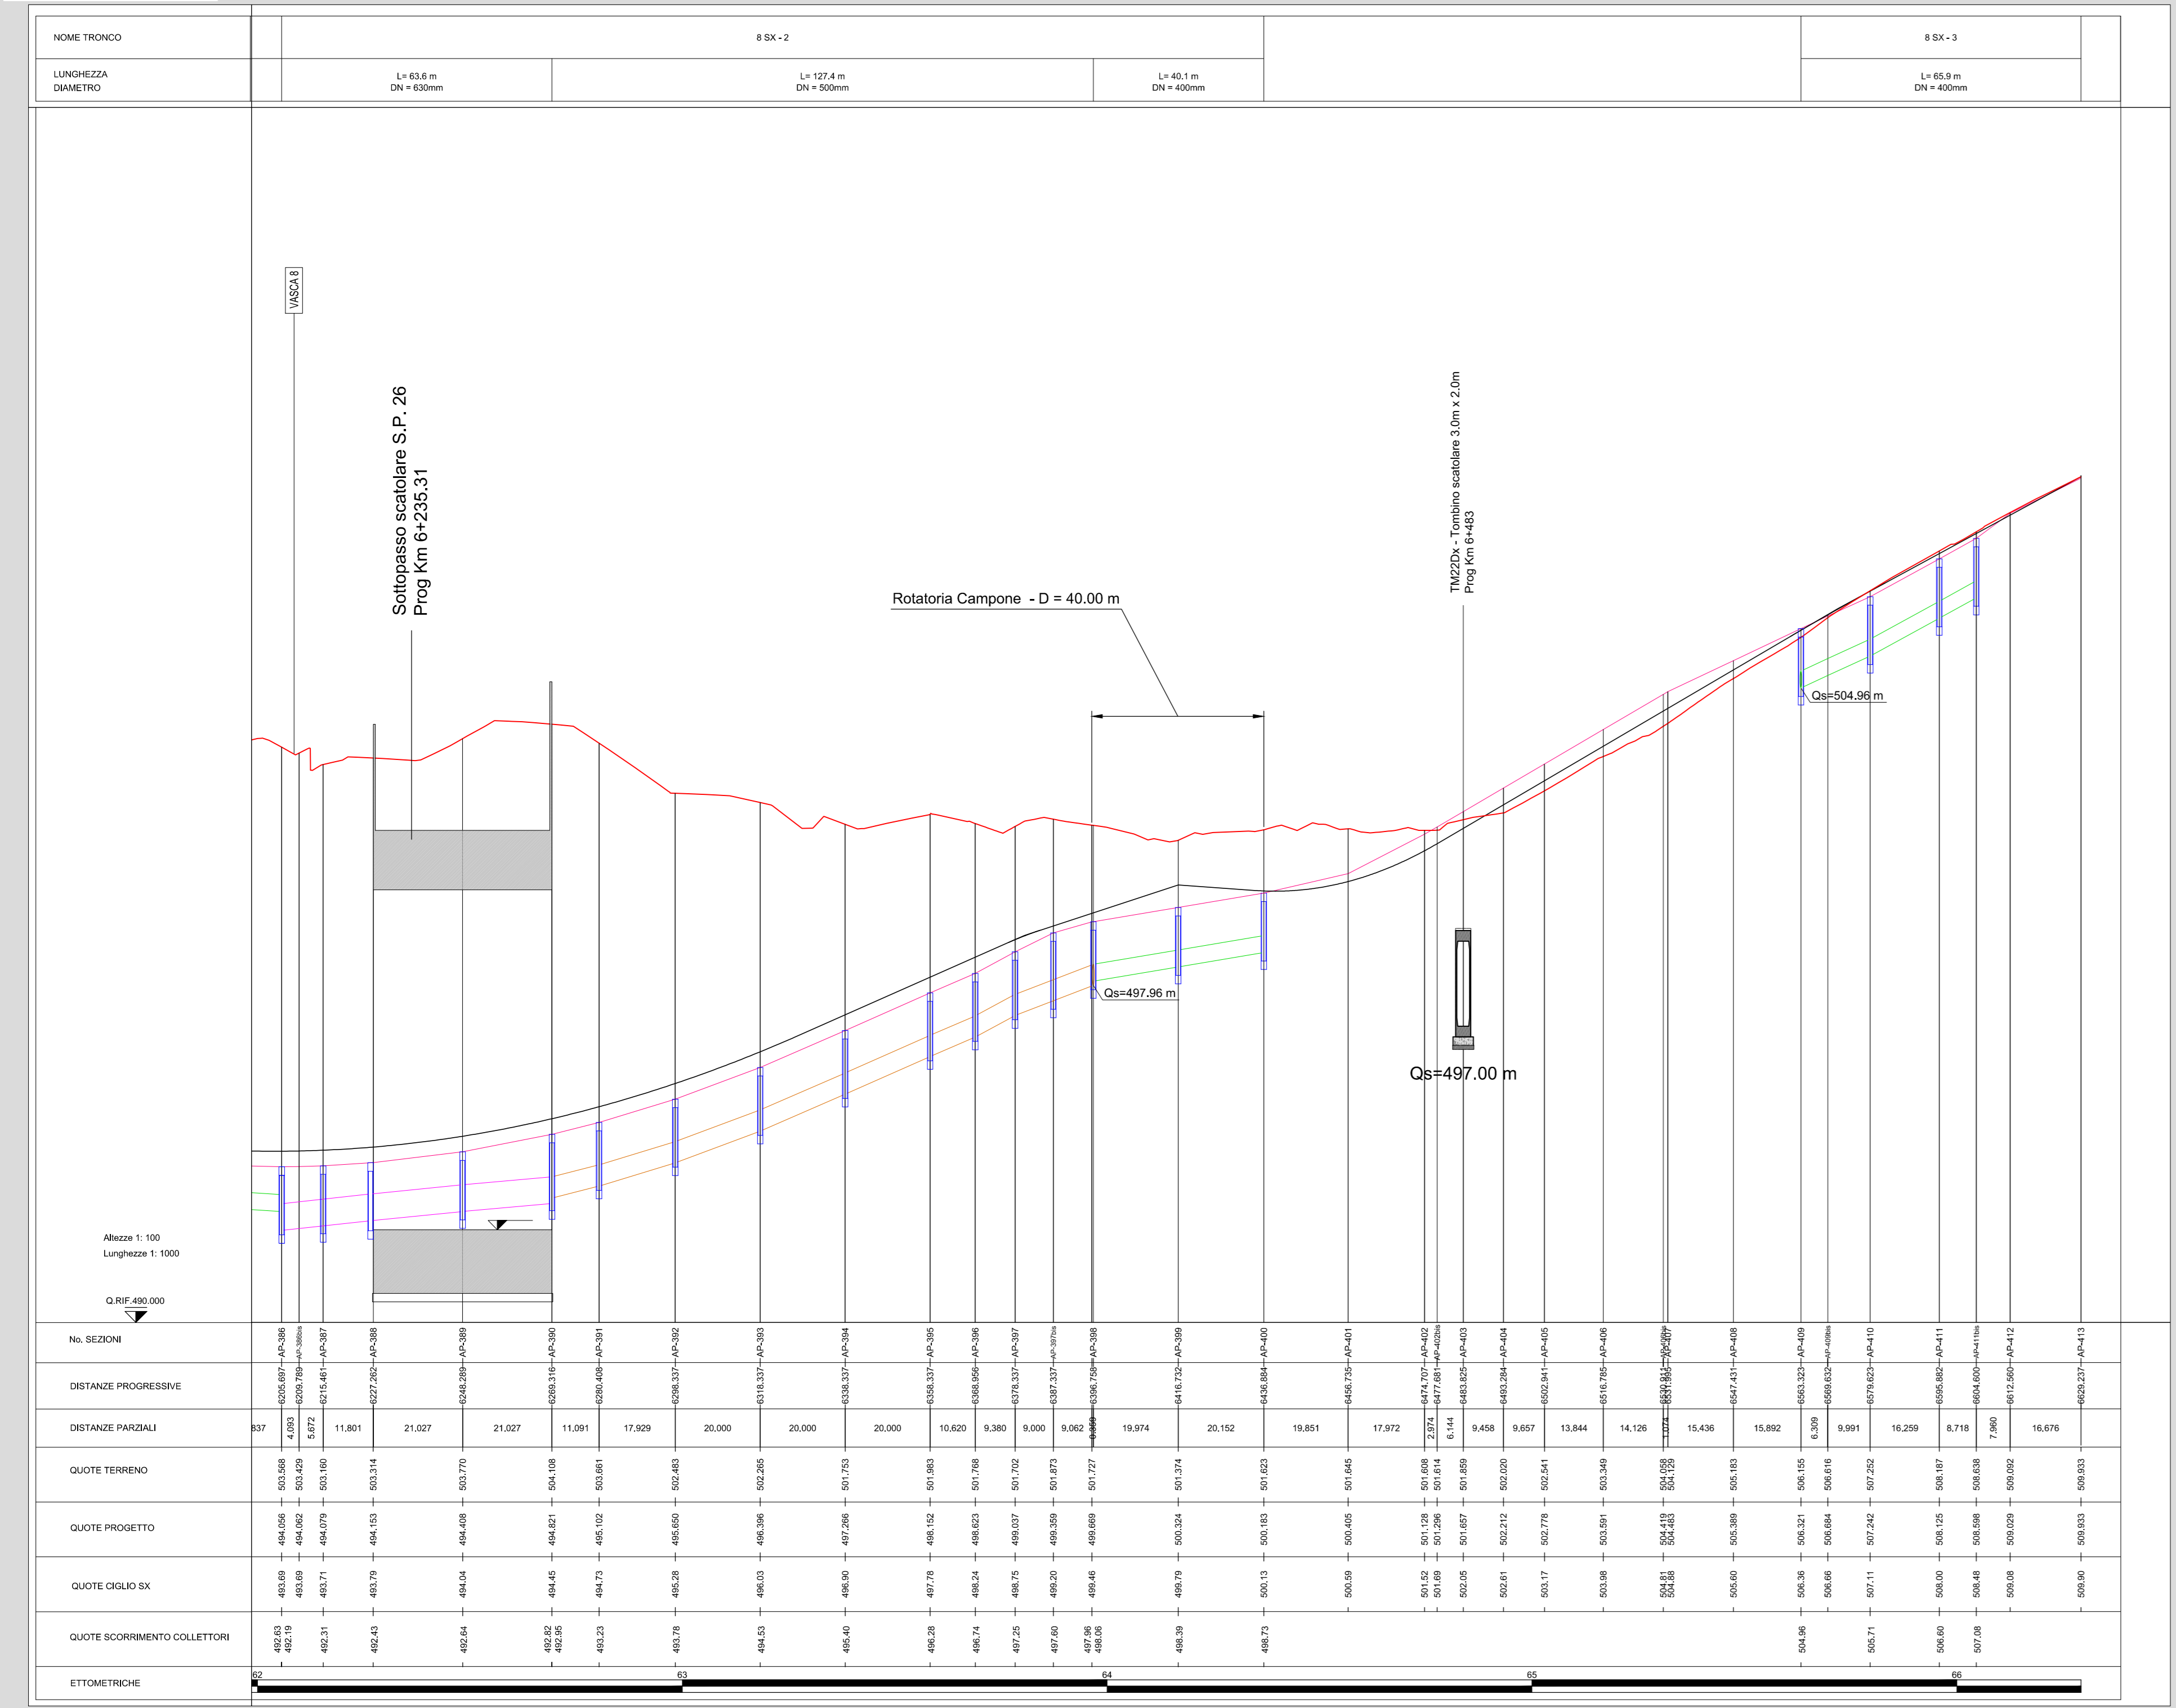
| NOME TRONCO | 8 SX - 2 | | | | 8 SX - 3 |
|---|---|---|---|---|---|
| LUNGHEZZA DIAMETRO | L= 63.6 m DN = 630mm | L= 127.4 m DN = 500mm | L= 40.1 m DN = 400mm | | L= 65.9 m DN = 400mm |

VASCA 8

Sottopasso scatolare S.P. 26
Prog Km 6+235.31

Rotatoria Campone - D = 40.00 m

TM22Dx - Tombino scatolare 3.0m x 2.0m
Prog Km 6+483

Qs=497.96 m

Qs=497.00 m

Qs=504.96 m

Altezze 1: 100
Lunghezze 1: 1000

Q.RIF.490.000

No. SEZIONI: AP-386, AP-386bis, AP-387, AP-388, AP-389, AP-390, AP-391, AP-392, AP-393, AP-394, AP-395, AP-396, AP-397, AP-397bis, AP-398, AP-399, AP-400, AP-401, AP-402, AP-402bis, AP-403, AP-404, AP-405, AP-406, AP-406bis, AP-407, AP-408, AP-409, AP-409bis, AP-410, AP-411, AP-411bis, AP-412, AP-413

DISTANZE PROGRESSIVE: 6205,697, 6209,789, 6215,461, 6227,262, 6248,289, 6269,316, 6280,408, 6298,337, 6318,337, 6338,337, 6358,337, 6368,956, 6378,337, 6387,337, 6396,758, 6416,732, 6436,884, 6456,735, 6474,707, 6477,681, 6483,825, 6493,284, 6502,941, 6516,785, 6530,911, 6531,985, 6547,431, 6563,323, 6569,632, 6579,623, 6595,882, 6604,600, 6612,560, 6629,237

DISTANZE PARZIALI: 837, 4,093, 5,672, 11,801, 21,027, 21,027, 11,091, 17,929, 20,000, 20,000, 20,000, 10,620, 9,380, 9,000, 9,062, 0,359, 19,974, 20,152, 19,851, 17,972, 2,974, 6,144, 9,458, 9,657, 13,844, 14,126, 1,074, 15,436, 15,892, 6,309, 9,991, 16,259, 8,718, 7,960, 16,676

QUOTE TERRENO: 503,568, 503,429, 503,160, 503,314, 503,770, 504,108, 503,661, 502,483, 502,265, 501,753, 501,983, 501,768, 501,702, 501,873, 501,727, 501,374, 501,623, 501,645, 501,608, 501,614, 501,859, 502,020, 502,541, 503,349, 504,058, 504,129, 505,183, 506,155, 506,616, 507,252, 508,187, 508,638, 509,092, 509,933

QUOTE PROGETTO: 494,056, 494,062, 494,079, 494,153, 494,408, 494,821, 495,102, 495,650, 496,396, 497,286, 498,152, 498,623, 499,037, 499,359, 499,669, 500,324, 500,183, 500,405, 501,128, 501,296, 501,657, 502,212, 502,778, 503,591, 504,419, 504,483, 505,389, 506,321, 506,684, 507,242, 508,125, 508,598, 509,029, 509,933

QUOTE CIGLIO SX: 493,69, 493,69, 493,71, 493,79, 494,04, 494,45, 494,73, 495,28, 496,03, 496,90, 497,78, 498,24, 498,75, 499,20, 499,46, 499,79, 500,13, 500,59, 501,52, 501,69, 502,05, 502,61, 503,17, 503,98, 504,81, 504,88, 505,60, 506,36, 506,66, 507,11, 508,00, 508,48, 509,08, 509,90

QUOTE SCORRIMENTO COLLETTORI: 492,63, 492,19, 492,31, 492,43, 492,64, 492,82, 492,95, 493,23, 493,78, 494,53, 495,40, 496,28, 496,74, 497,25, 497,60, 497,96, 498,06, 498,39, 498,73, 504,96, 505,71, 506,60, 507,08

ETTOMETRICHE: 62, 63, 64, 65, 66